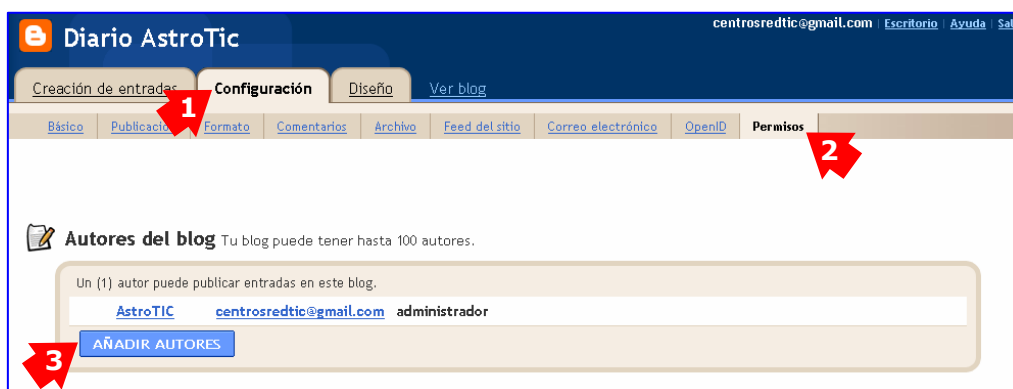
Diario AstroTic

centrosredtic@gmail.com | Escritorio | Ayuda | Sal

Creación de entradas | Configuración | Diseño | Ver blog

Básico | Publicación | Formato | Comentarios | Archivo | Feed del sitio | Correo electrónico | OpenID | Permisos

1

2

Autores del blog Tu blog puede tener hasta 100 autores.

Un (1) autor puede publicar entradas en este blog.

AstroTIC centrosredtic@gmail.com administrador

AÑADIR AUTORES

3